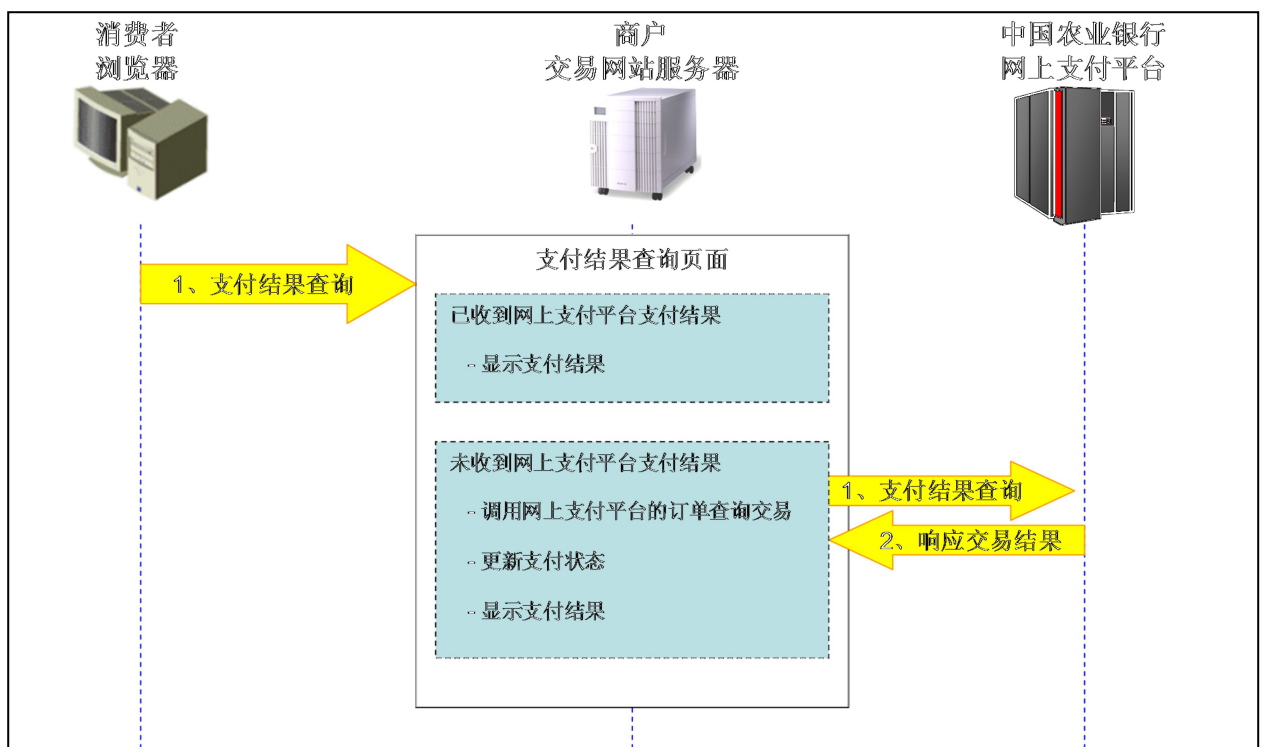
消费者
浏览器

商户
交易网站服务器

中国农业银行
网上支付平台

1、支付结果查询

支付结果查询页面

已收到网上支付平台支付结果

- 显示支付结果

未收到网上支付平台支付结果

- 调用网上支付平台的订单查询交易

- 更新支付状态

- 显示支付结果

1、支付结果查询

2、响应交易结果